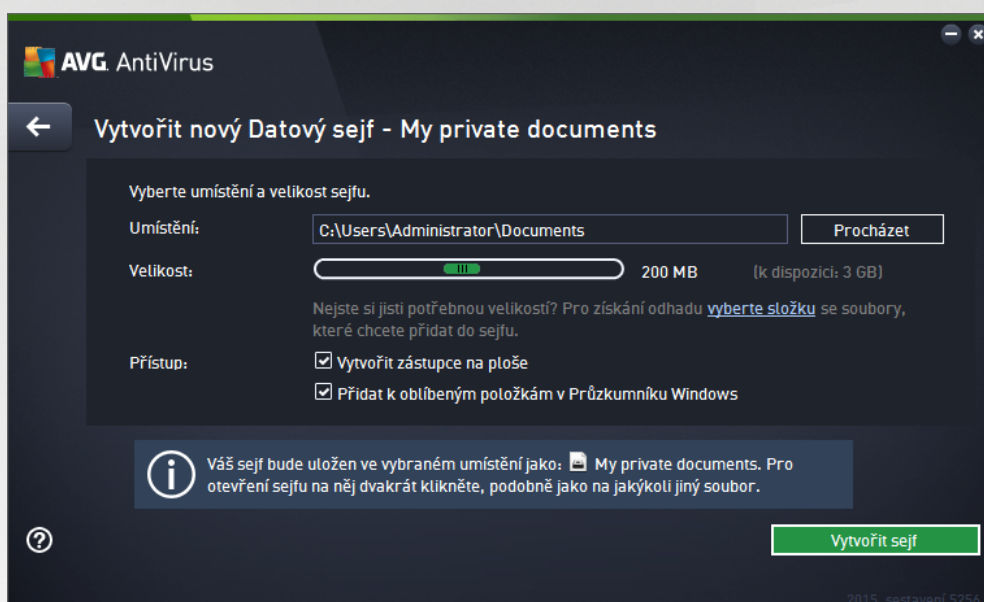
AVG. AntiVirus

Vytvořit nový Datový sejf - My private documents

Vyberte umístění a velikost sejfu.

Umístění: C:\Users\Administrator\Documents Procházet

Velikost: 200 MB (k dispozici: 3 GB)

Nejste si jisti potřebnou velikostí? Pro získání odhadu vyberte složku se soubory, které chcete přidat do sejfu.

Přístup: Vytvořit zástupce na ploše

Přidat k oblíbeným položkám v Průzkumníku Windows

Váš sejf bude uložen ve vybraném umístění jako: My private documents. Pro otevření sejfu na něj dvakrát klikněte, podobně jako na jakýkoli jiný soubor.

Vytvořit sejf

2015, sestavení 5256